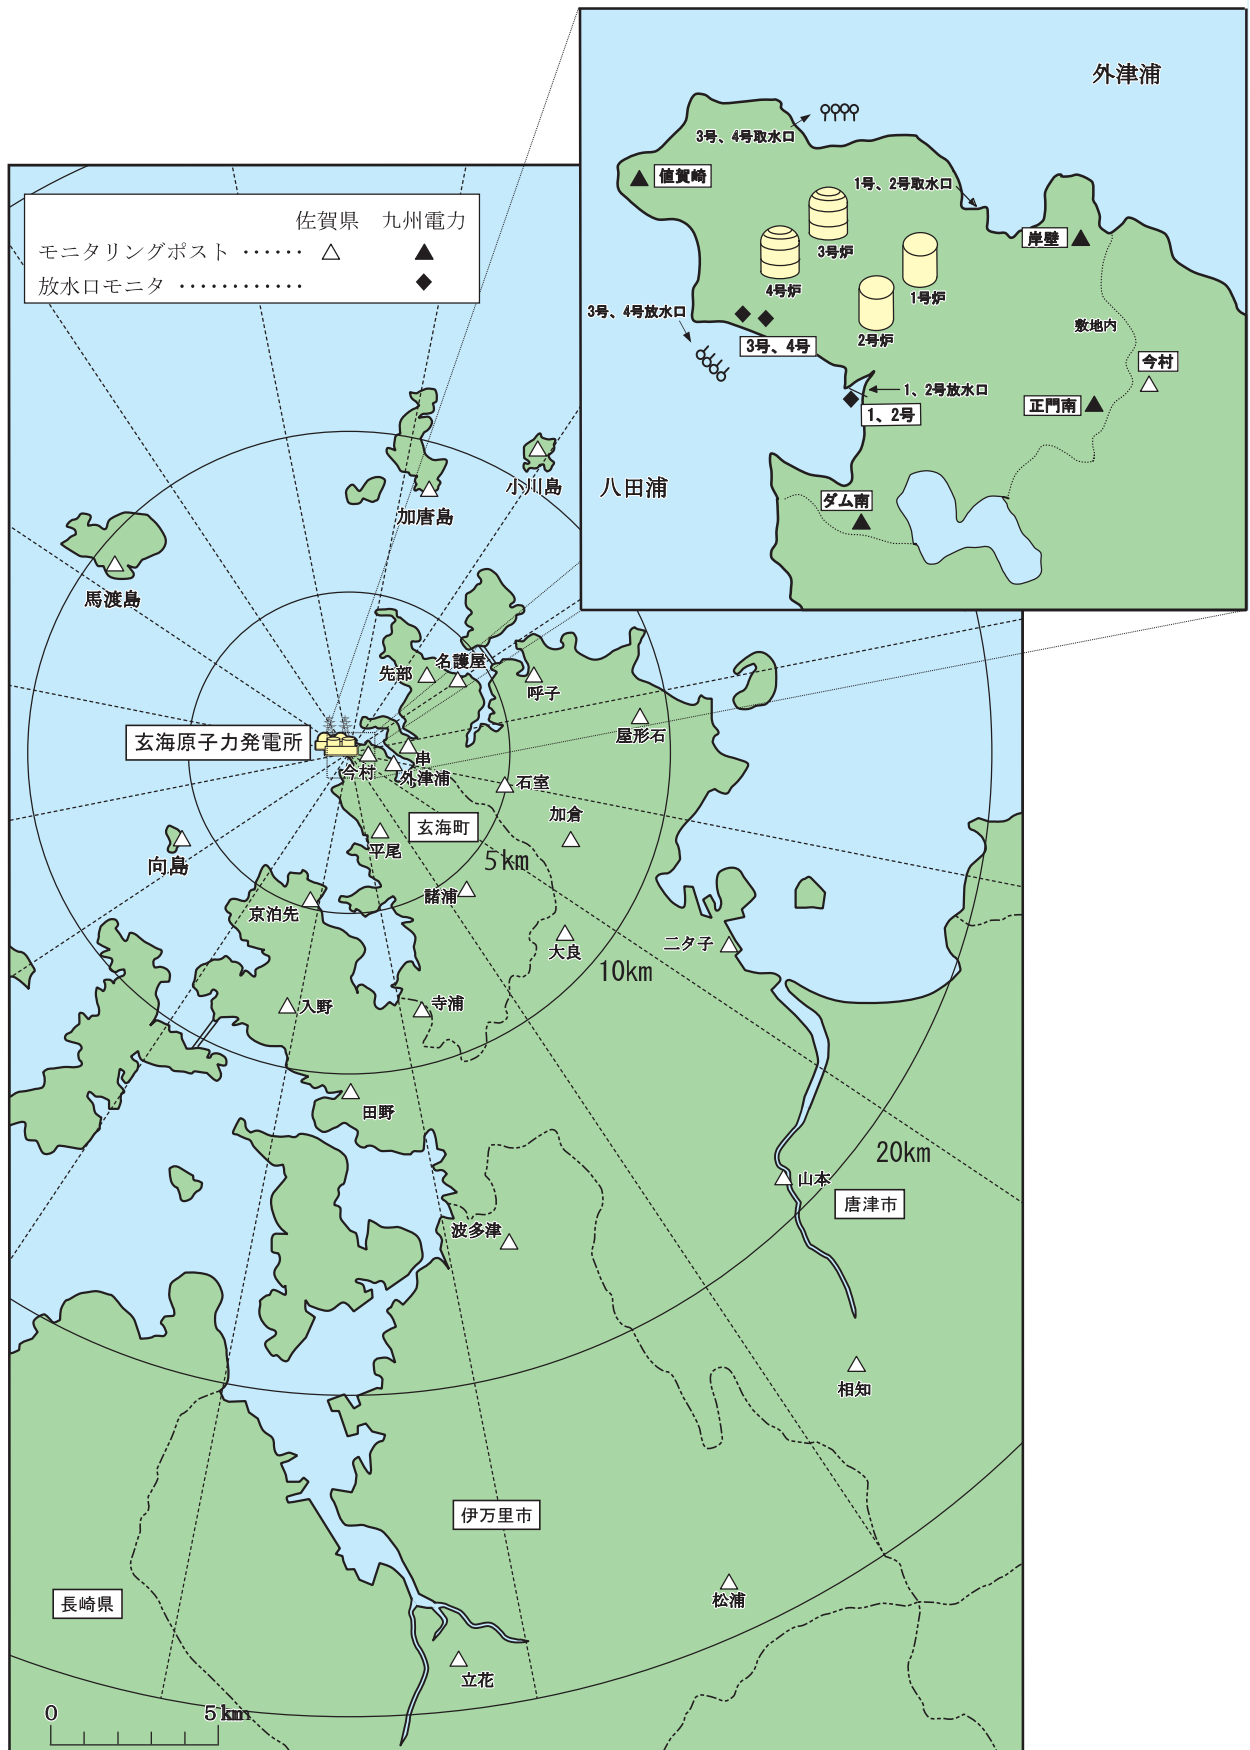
外津浦

3号、4号取水口

値賀崎

1号、2号取水口

3号炉

4号炉

1号炉

2号炉

岸壁

敷地内

3号、4号放水口

3号、4号

今村

1、2号放水口

1、2号

正門南

八田浦

ダム南

| | 佐賀県 | 九州電力 |
|---|---|---|
| モニタリングポスト …… | △ | ▲ |
| 放水口モニタ ………… | | ◆ |

小川島

加唐島

馬渡島

先部

名護屋

呼子

屋形石

玄海原子力発電所

串

今村

外津浦

石室

加倉

玄海町

向島

平尾

5km

諸浦

京泊先

二タ子

大良

10km

入野

寺浦

田野

20km

山本

唐津市

波多津

相知

伊万里市

松浦

長崎県

立花

0

5km